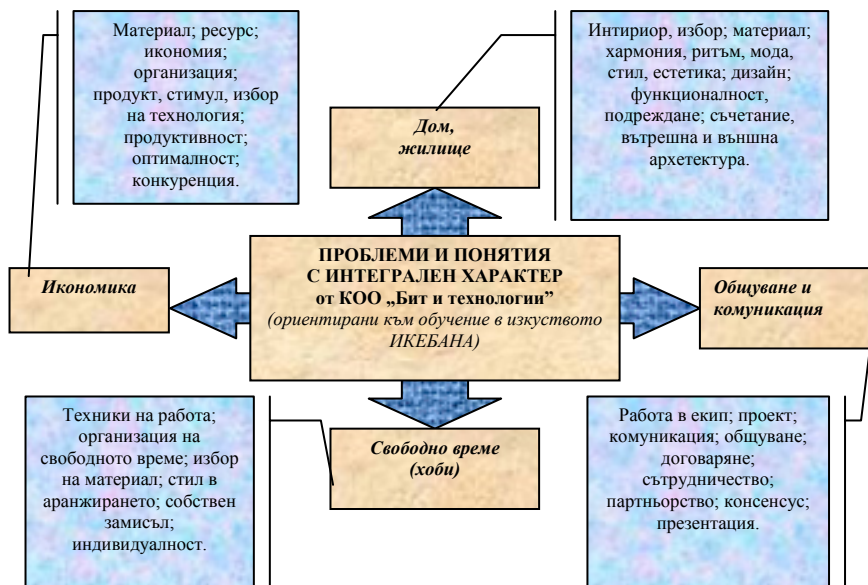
Материал; ресурс; икономия; организация; продукт, стимул, избор на технология; продуктивност; оптималност; конкуренция.

Дом, жилище

Интириор, избор; материал; хармония, ритъм, мода, стил, естетика; дизайн; функционалност, подреждане; съчетание, вътрешна и външна архетектура.

Икономика

ПРОБЛЕМИ И ПОНЯТИЯ С ИНТЕГРАЛЕН ХАРАКТЕР от КОО „Бит и технологии"
(ориентирани към обучение в изкуството ИКЕБАНА)

Общуване и комуникация

Техники на работа; организация на свободното време; избор на материал; стил в аранжирането; собствен замисъл; индивидуалност.

Свободно време (хоби)

Работа в екип; проект; комуникация; общуване; договаряне; сътрудничество; партньорство; консенсус; презентация.